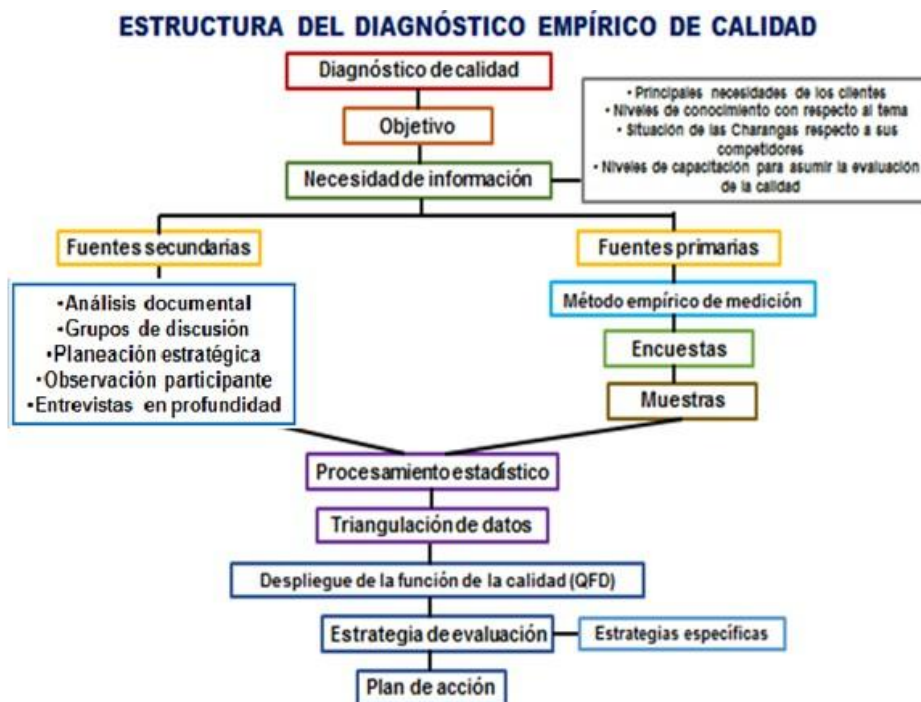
ESTRUCTURA DEL DIAGNÓSTICO EMPÍRICO DE CALIDAD

Diagnóstico de calidad

Objetivo

• Principales necesidades de los clientes
• Niveles de conocimiento con respecto al tema
• Situación de las Charangas respecto a sus competidores
• Niveles de capacitación para asumir la evaluación de la calidad

Necesidad de información

Fuentes secundarias

•Análisis documental
•Grupos de discusión
•Planeación estratégica
•Observación participante
•Entrevistas en profundidad

Fuentes primarias

Método empírico de medición

Encuestas

Muestras

Procesamiento estadístico

Triangulación de datos

Despliegue de la función de la calidad (QFD)

Estrategia de evaluación

Estrategias específicas

Plan de acción